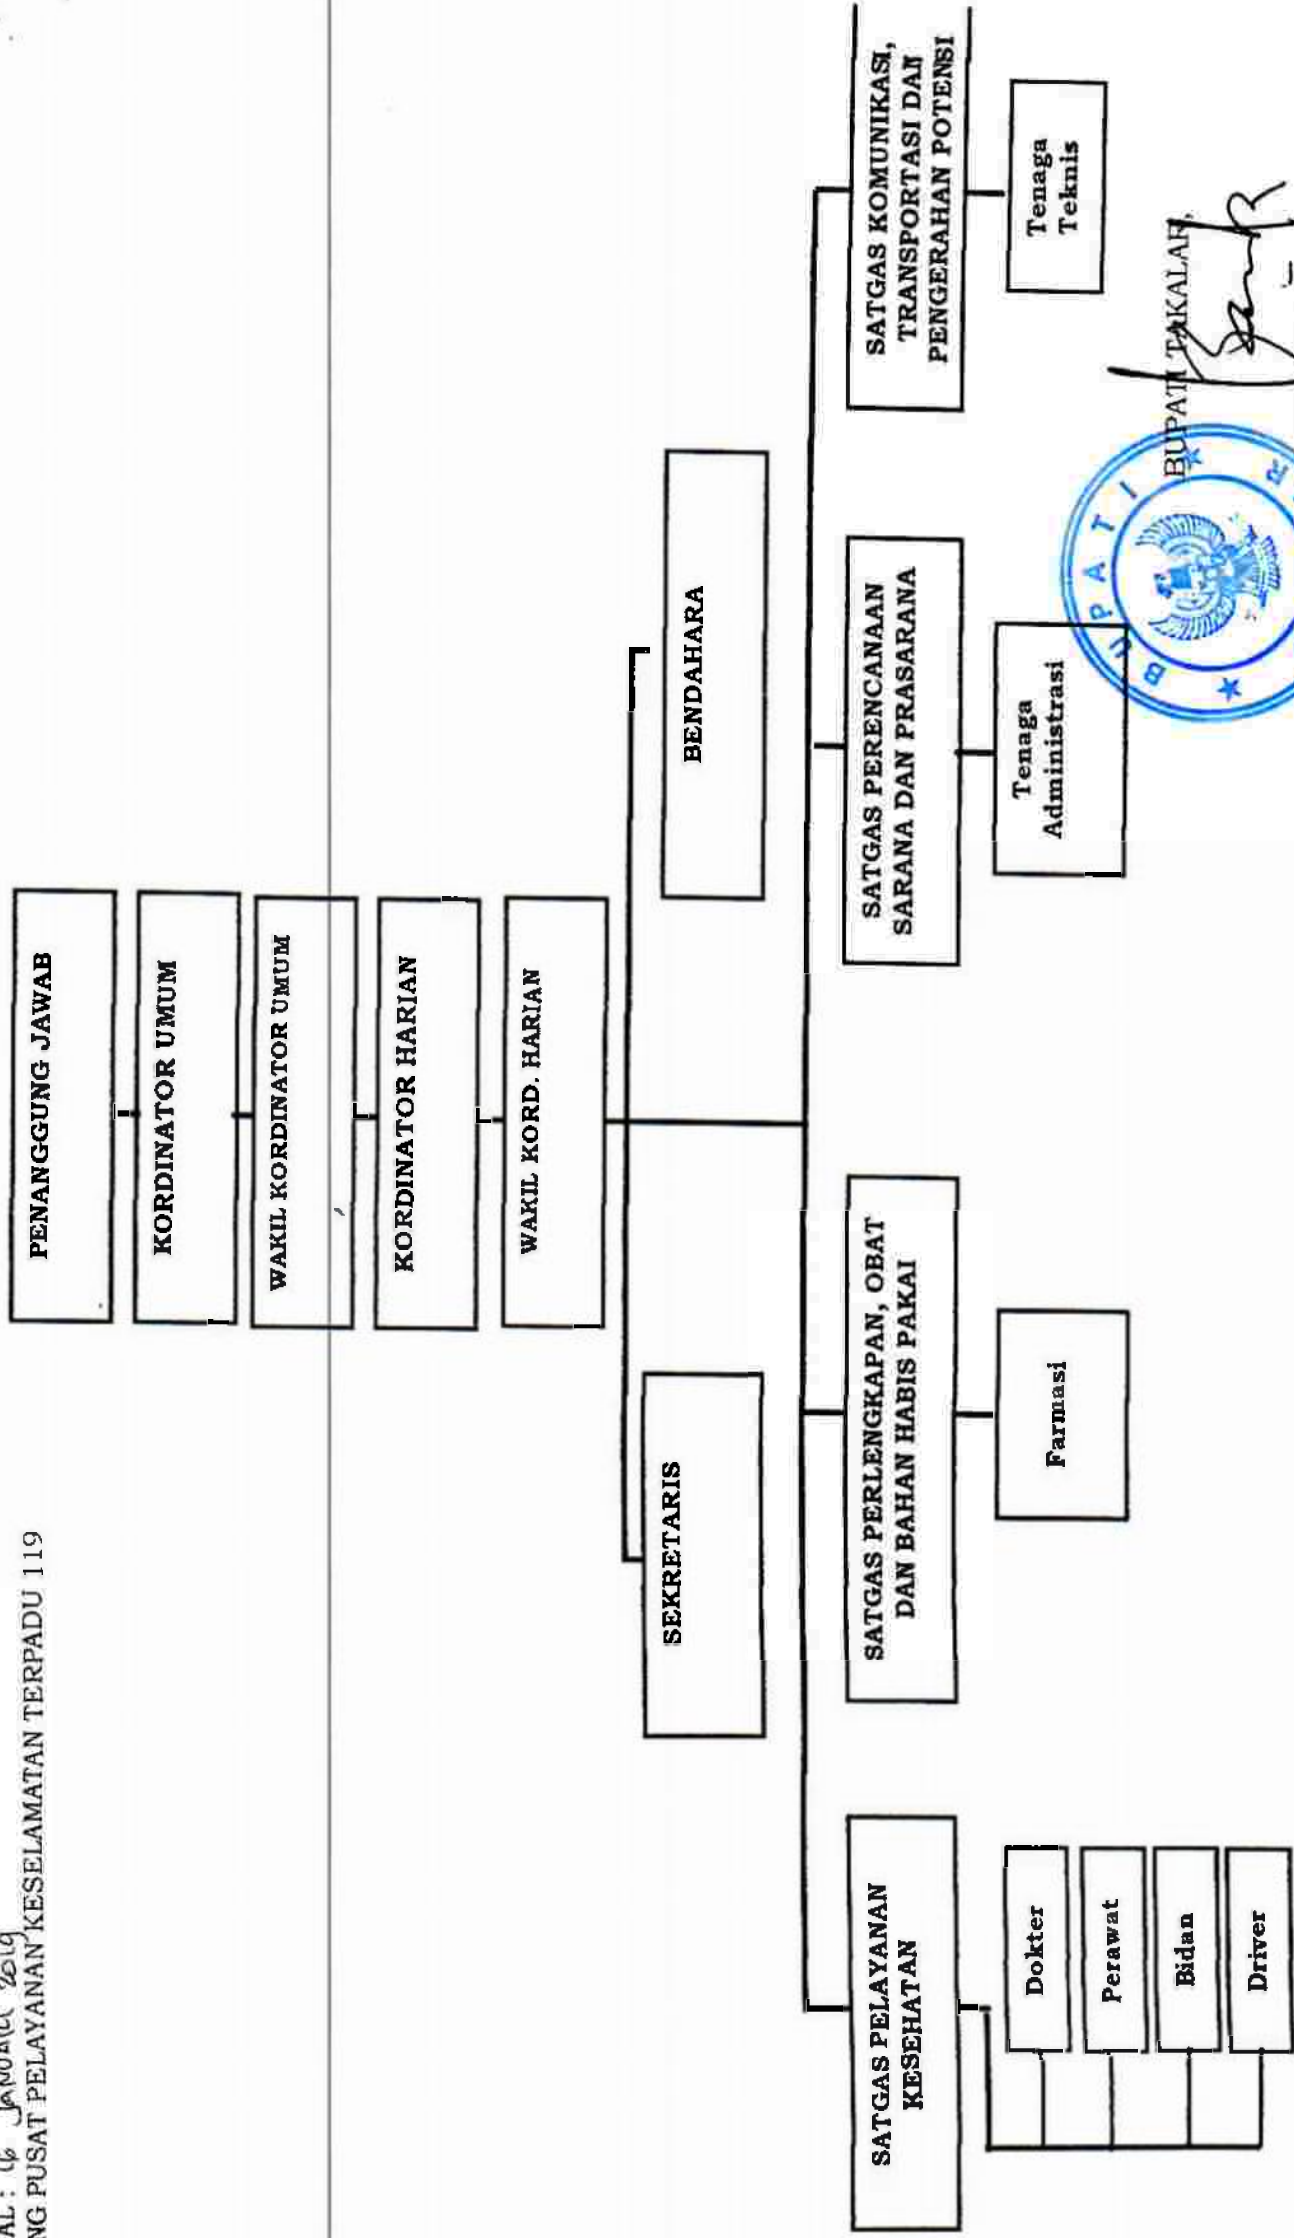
AL : 46 Januari 2019
NG PUSAT PELAYANAN KESELAMATAN TERPADU 119

PENANGGUNG JAWAB

KORDINATOR UMUM

WAKIL KORDINATOR UMUM

KORDINATOR HARIAN

WAKIL KORD. HARIAN

SEKRETARIS

BENDAHARA

SATGAS PELAYANAN KESEHATAN

Dokter

Perawat

Bidan

Driver

SATGAS PERLENGKAPAN, OBAT DAN BAHAN HABIS PAKAI

Farmasi

SATGAS PERENCANAAN SARANA DAN PRASARANA

Tenaga Administrasi

SATGAS KOMUNIKASI, TRANSPORTASI DAN PENGERAHAN POTENSI

Tenaga Teknis

BUPATI TAKALAR,

BUPATI